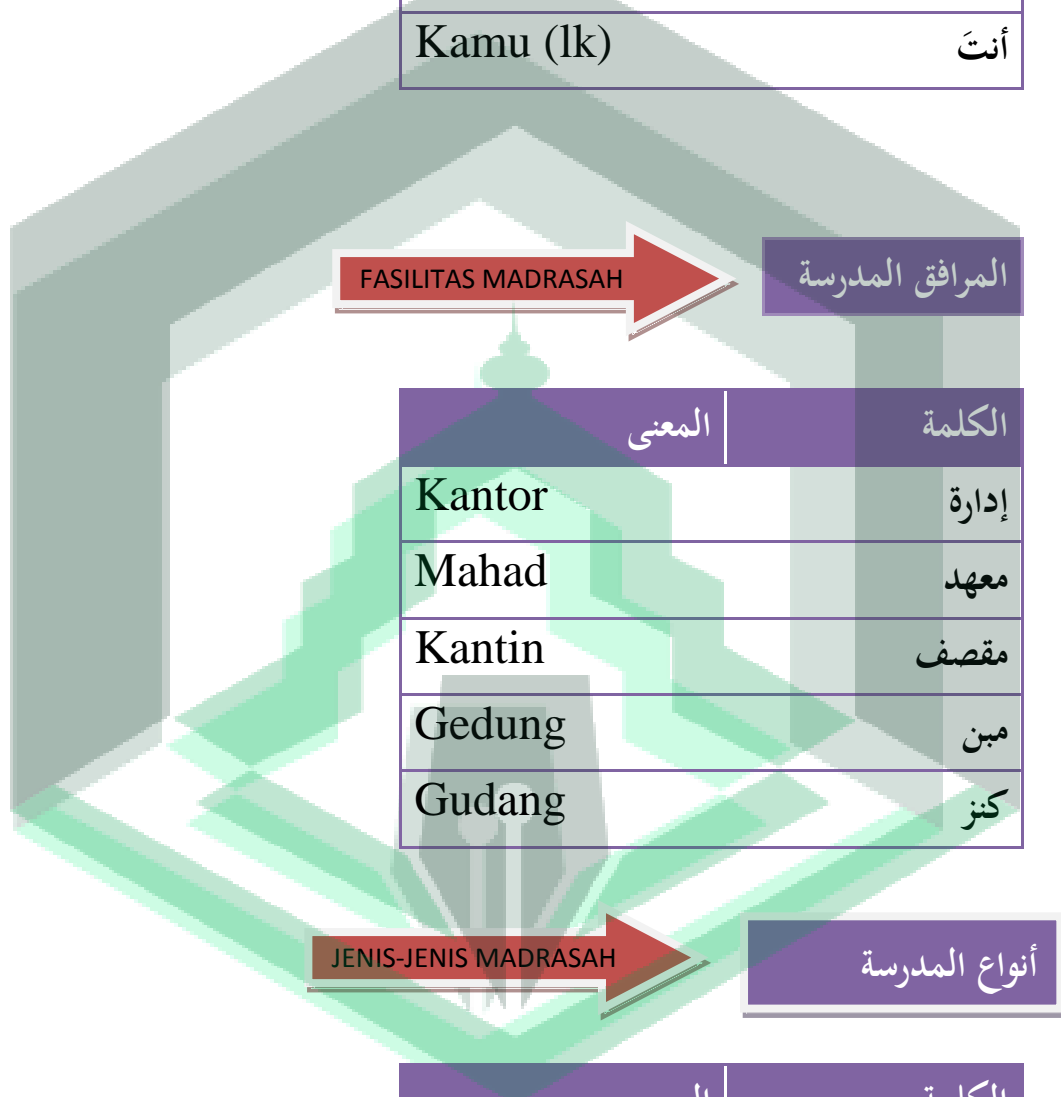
| | |
|---|---|
| Kamu (lk) | أنتَ |

FASILITAS MADRASAH

المرافق المدرسة

| المعنى | الكلمة |
|---|---|
| Kantor | إدارة |
| Mahad | معهد |
| Kantin | مقصف |
| Gedung | مبن |
| Gudang | كنز |

JENIS-JENIS MADRASAH

أنواع المدرسة

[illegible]